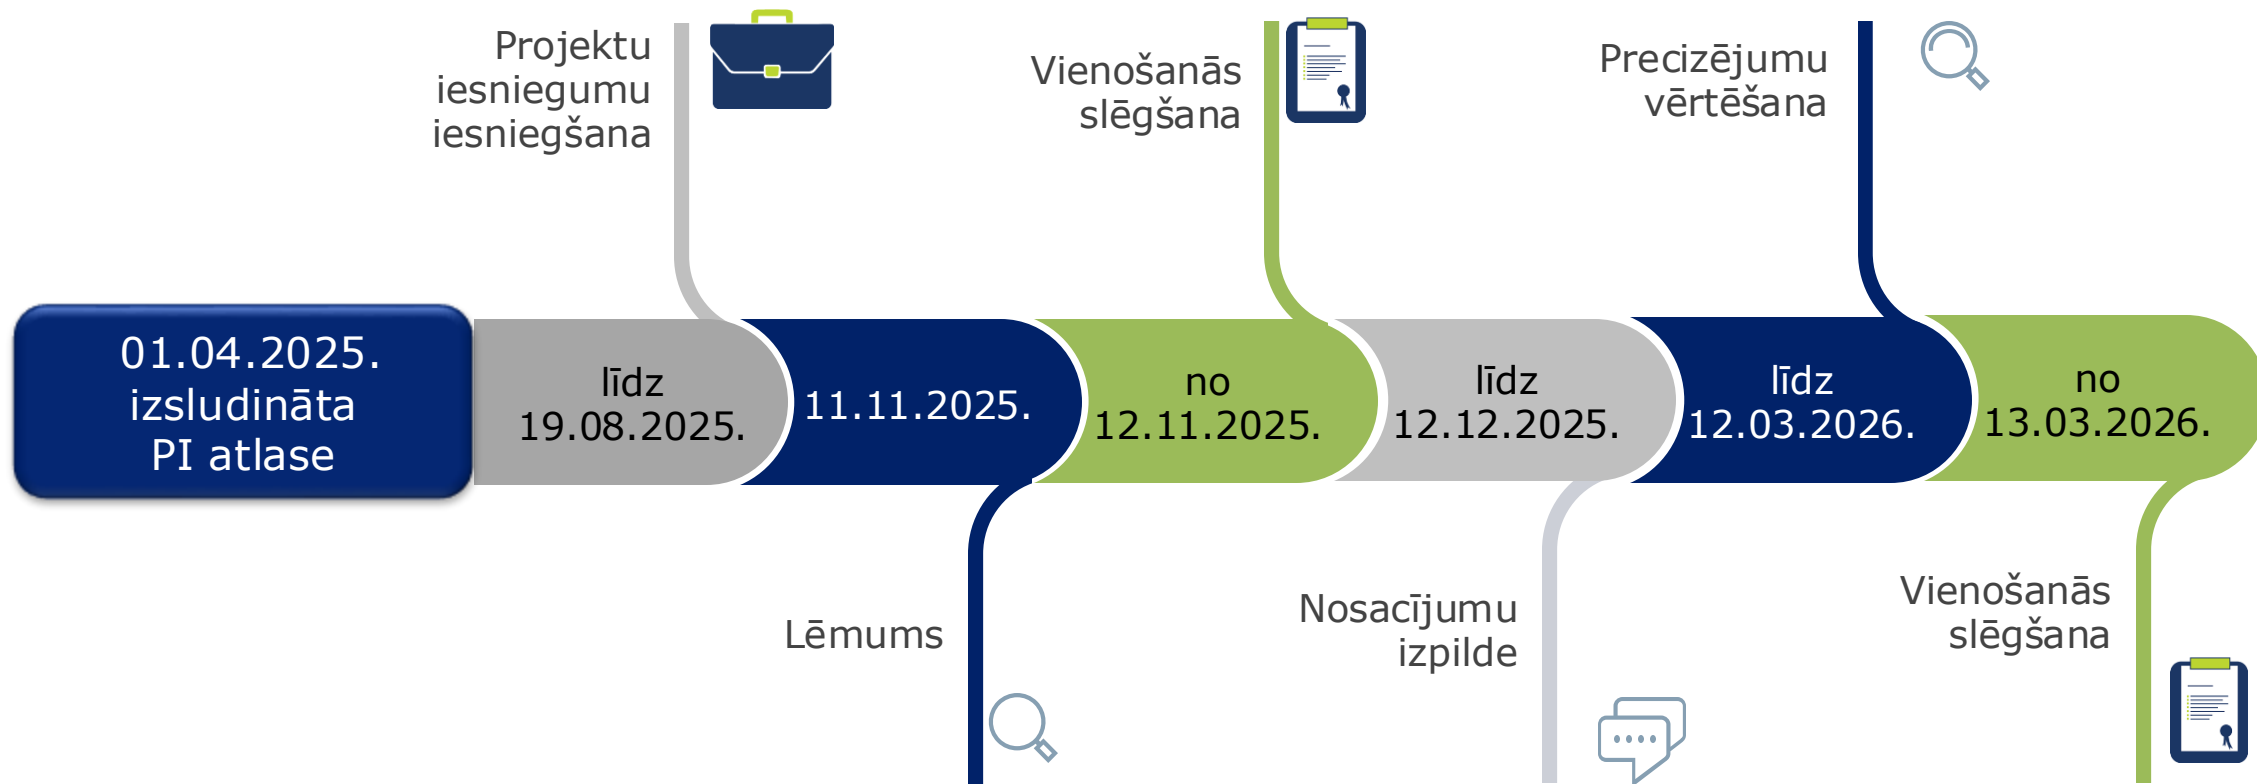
Projektu iesniegumu iesniegšana

Vienošanās slēgšana

Precizējumu vērtēšana

01.04.2025. izsludināta PI atlase

līdz 19.08.2025.

11.11.2025.

no 12.11.2025.

līdz 12.12.2025.

līdz 12.03.2026.

no 13.03.2026.

Lēmums

Nosacījumu izpilde

Vienošanās slēgšana